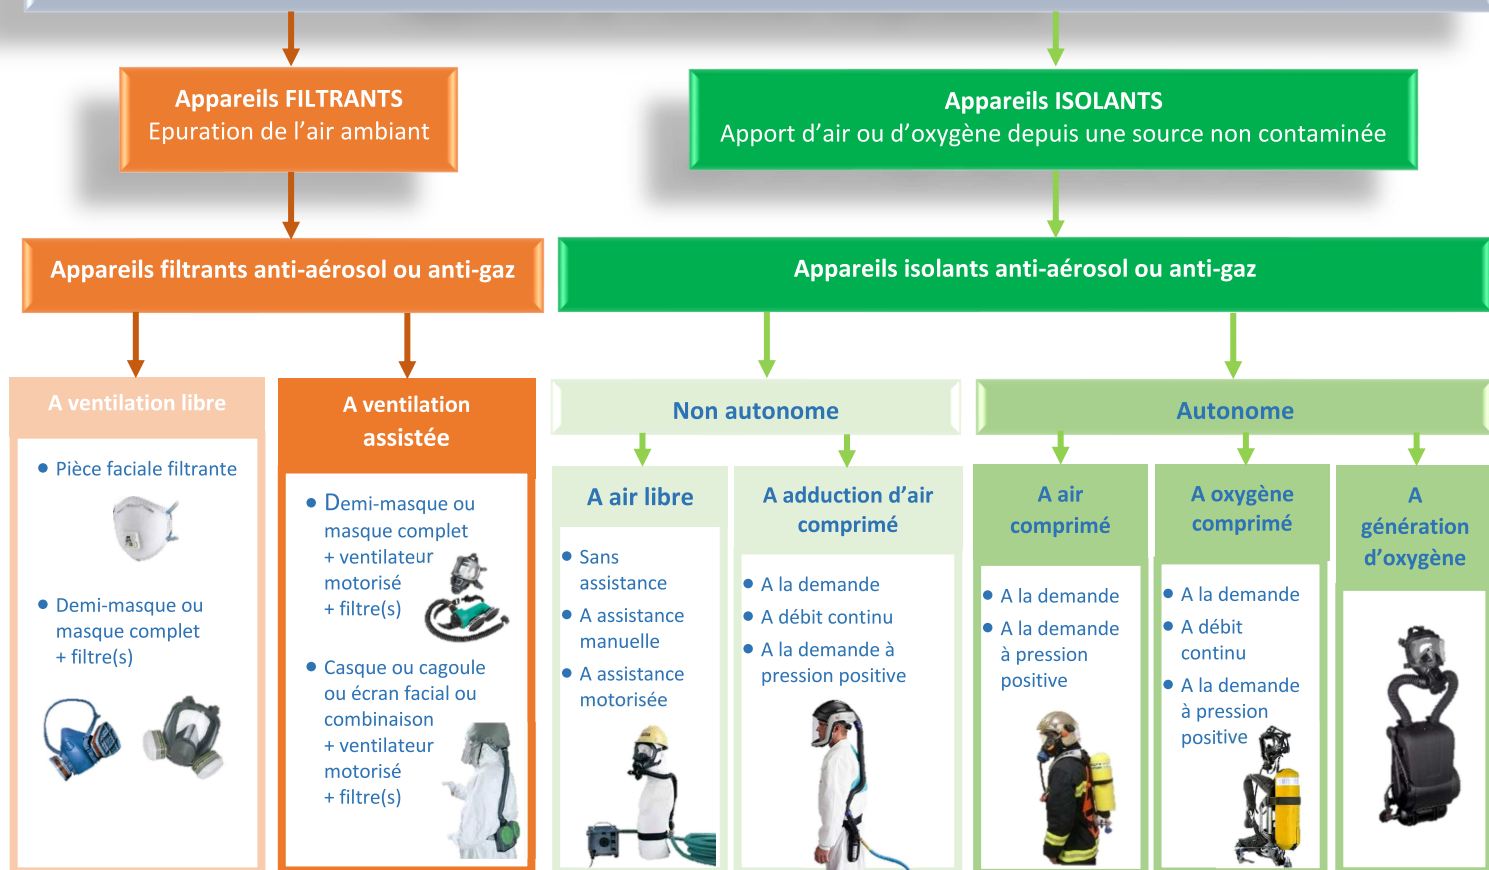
Appareils FILTRANTS
Epuration de l’air ambiant

Appareils ISOLANTS
Apport d’air ou d’oxygène depuis une source non contaminée

Appareils filtrants anti-aérosol ou anti-gaz

Appareils isolants anti-aérosol ou anti-gaz

A ventilation libre

- Pièce faciale filtrante
- Demi-masque ou masque complet + filtre(s)

A ventilation assistée

- Demi-masque ou masque complet + ventilateur motorisé + filtre(s)
- Casque ou cagoule ou écran facial ou combinaison + ventilateur motorisé + filtre(s)

Non autonome

A air libre

- Sans assistance
- A assistance manuelle
- A assistance motorisée

A adduction d’air comprimé

- A la demande
- A débit continu
- A la demande à pression positive

Autonome

A air comprimé

- A la demande
- A la demande à pression positive

A oxygène comprimé

- A la demande
- A débit continu
- A la demande à pression positive

A génération d’oxygène